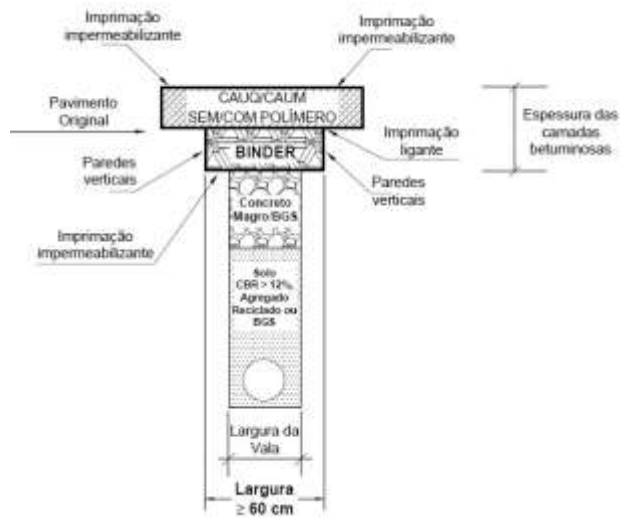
Imprimação impermeabilizante

Imprimação impermeabilizante

Pavimento Original

CAUQ/CAUM SEM/COM POLÍMERO

Espessura das camadas betuminosas

Imprimação ligante

Paredes verticais

BINDER

Paredes verticais

Concreto Magro/BGS

Imprimação impermeabilizante

Solo CBR > 12%, Agregado Reciclado ou BGS

Largura da Vala

Largura
$\geq$ 60 cm